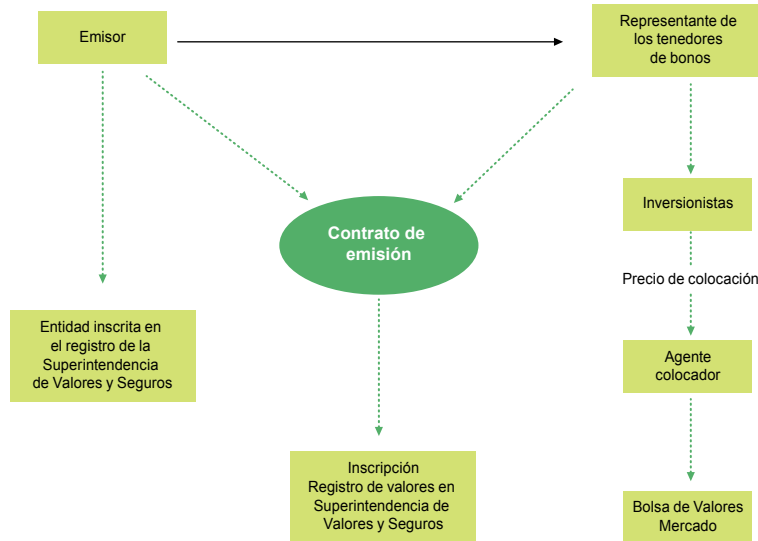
Emisor

Representante de los tenedores de bonos

Contrato de emisión

Inversionistas

Precio de colocación

Agente colocador

Entidad inscrita en el registro de la Superintendencia de Valores y Seguros

Inscripción Registro de valores en Superintendencia de Valores y Seguros

Bolsa de Valores Mercado